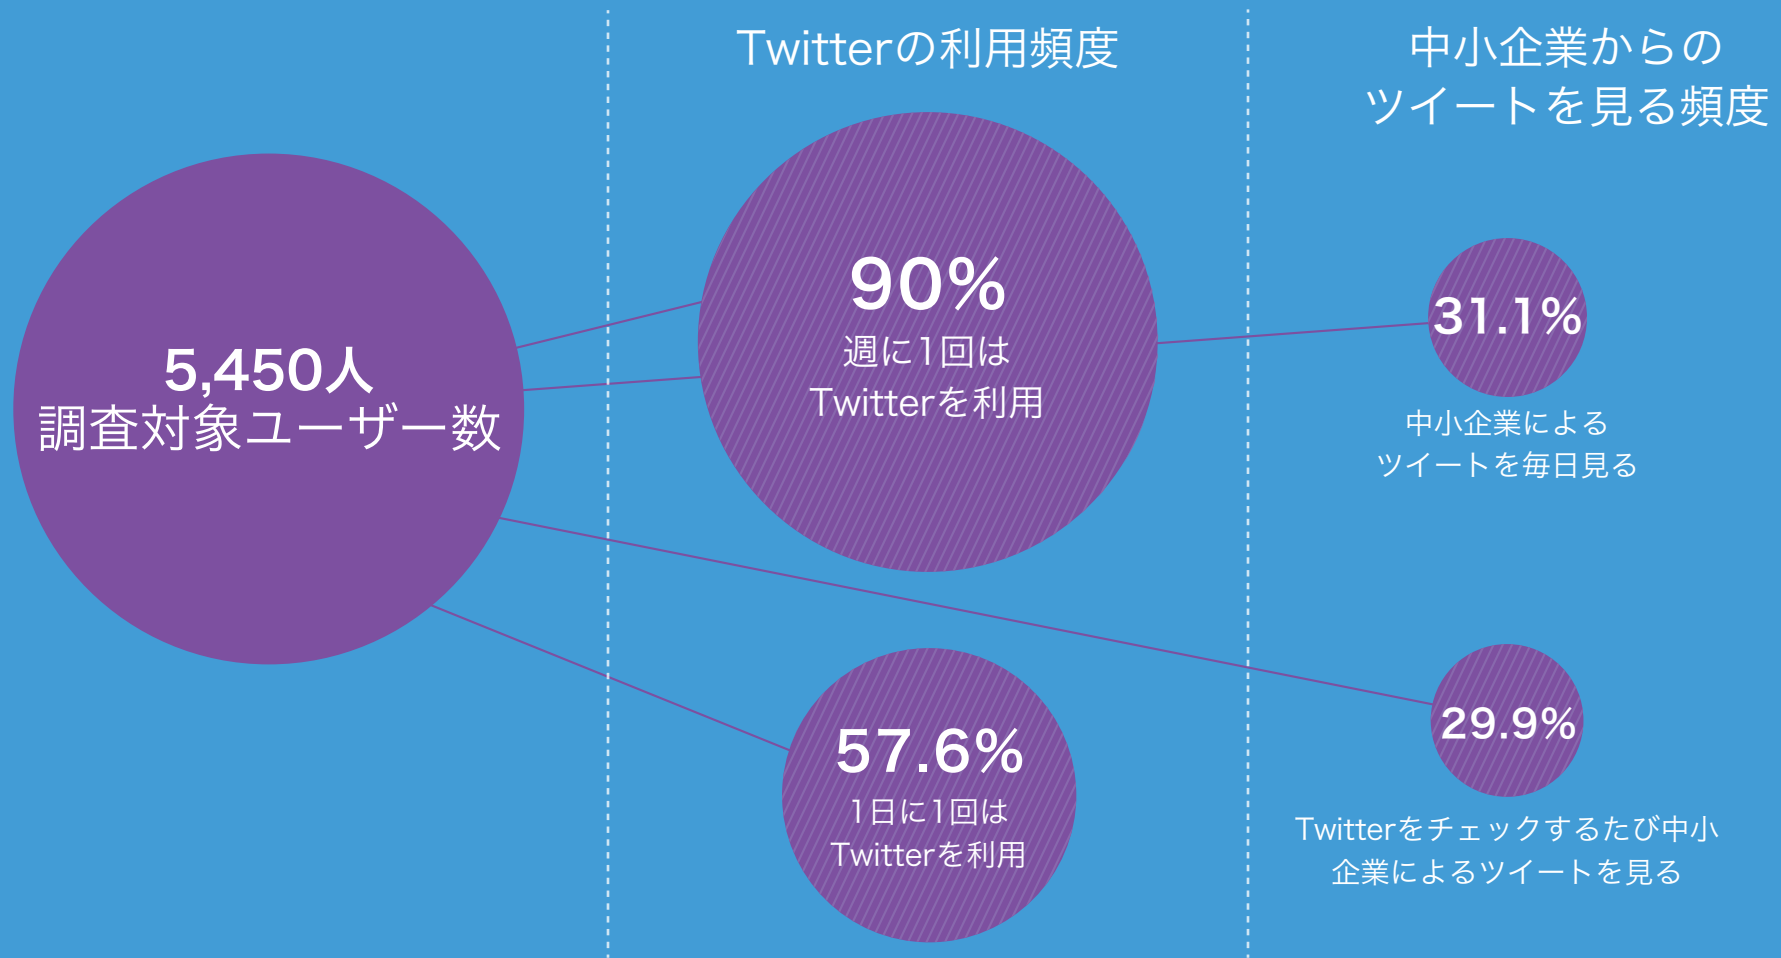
Twitterの利用頻度

中小企業からの
ツイートを見る頻度

5,450人
調査対象ユーザー数

90%
週に1回は
Twitterを利用

57.6%
1日に1回は
Twitterを利用

31.1%
中小企業による
ツイートを毎日見る

29.9%
Twitterをチェックするたび中小企業によるツイートを見る